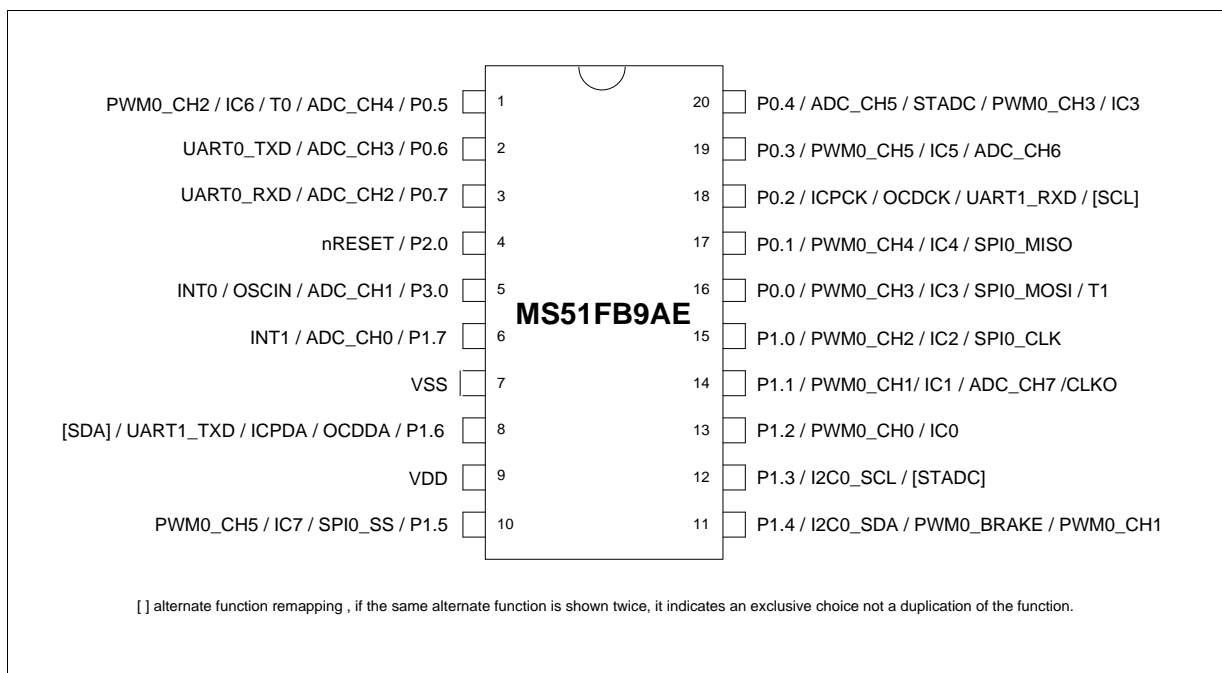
PWM0_CH2 / IC6 / T0 / ADC_CH4 / P0.5 1
UART0_TXD / ADC_CH3 / P0.6 2
UART0_RXD / ADC_CH2 / P0.7 3
nRESET / P2.0 4
INT0 / OSCIN / ADC_CH1 / P3.0 5
INT1 / ADC_CH0 / P1.7 6
VSS 7
[SDA] / UART1_TXD / ICPDA / OCDDA / P1.6 8
VDD 9
PWM0_CH5 / IC7 / SPI0_SS / P1.5 10

MS51FB9AE

20 P0.4 / ADC_CH5 / STADC / PWM0_CH3 / IC3
19 P0.3 / PWM0_CH5 / IC5 / ADC_CH6
18 P0.2 / ICPCK / OCDCK / UART1_RXD / [SCL]
17 P0.1 / PWM0_CH4 / IC4 / SPI0_MISO
16 P0.0 / PWM0_CH3 / IC3 / SPI0_MOSI / T1
15 P1.0 / PWM0_CH2 / IC2 / SPI0_CLK
14 P1.1 / PWM0_CH1/ IC1 / ADC_CH7 /CLKO
13 P1.2 / PWM0_CH0 / IC0
12 P1.3 / I2C0_SCL / [STADC]
11 P1.4 / I2C0_SDA / PWM0_BRAKE / PWM0_CH1

[ ] alternate function remapping , if the same alternate function is shown twice, it indicates an exclusive choice not a duplication of the function.